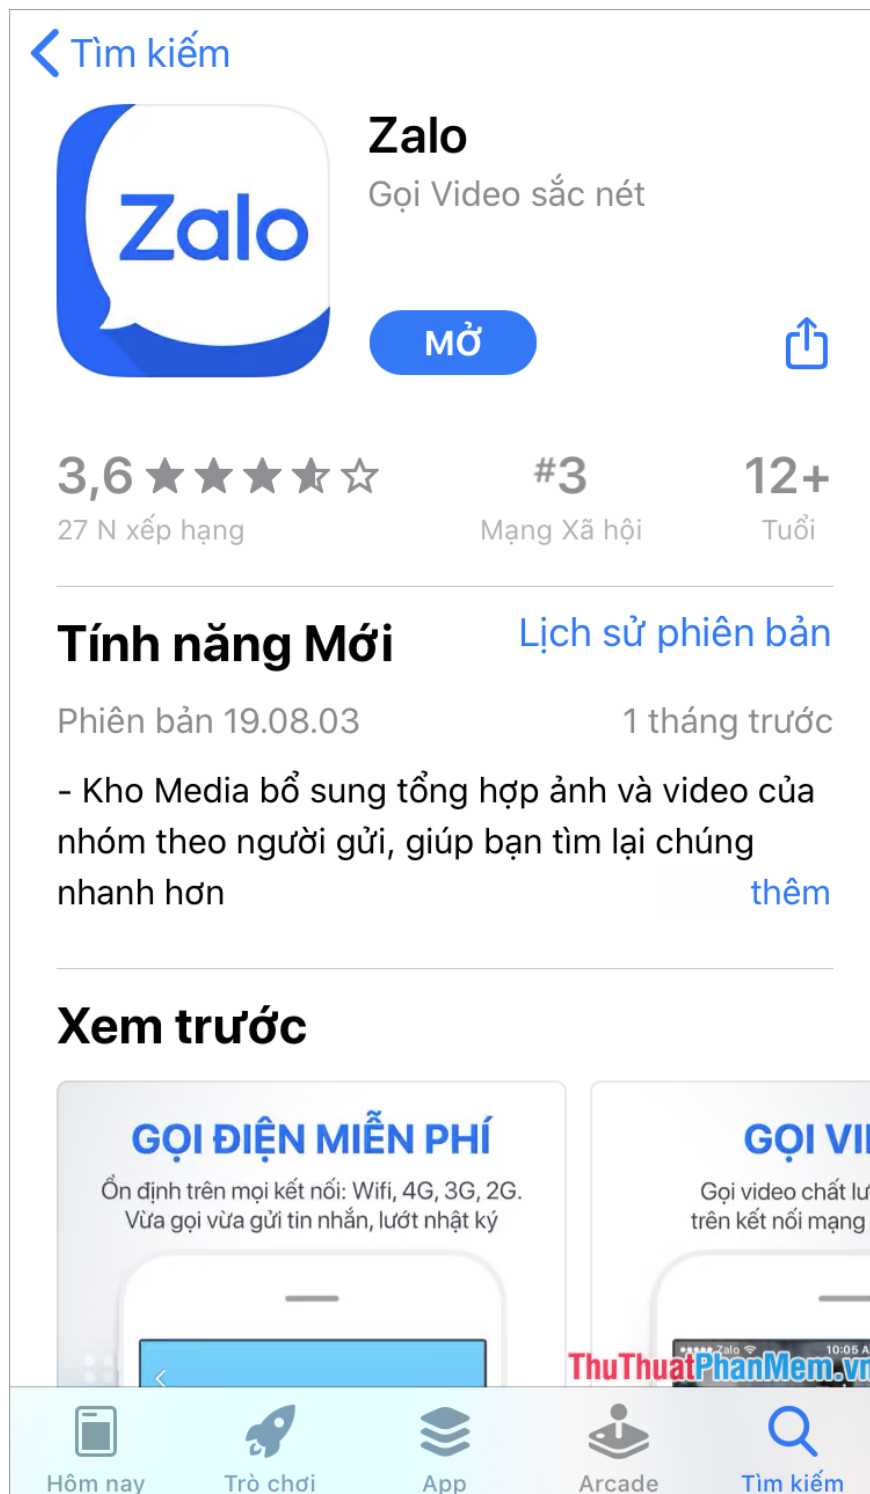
Tìm kiếm

Zalo

Zalo
Gọi Video sắc nét

MỞ

3,6
27 N xếp hạng

#3
Mạng Xã hội

12+
Tuổi

Tính năng Mới
Lịch sử phiên bản

Phiên bản 19.08.03
1 tháng trước

- Kho Media bổ sung tổng hợp ảnh và video của nhóm theo người gửi, giúp bạn tìm lại chúng nhanh hơn
thêm

Xem trước

GỌI ĐIỆN MIỄN PHÍ
Ổn định trên mọi kết nối: Wifi, 4G, 3G, 2G. Vừa gọi vừa gửi tin nhắn, lướt nhật ký

GỌI VI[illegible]
Gọi video chất lư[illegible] trên kết nối mạng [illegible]

Zalo 10:05 A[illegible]

ThuThuatPhanMem.vn

Hôm nay
Trò chơi
App
Arcade
Tìm kiếm